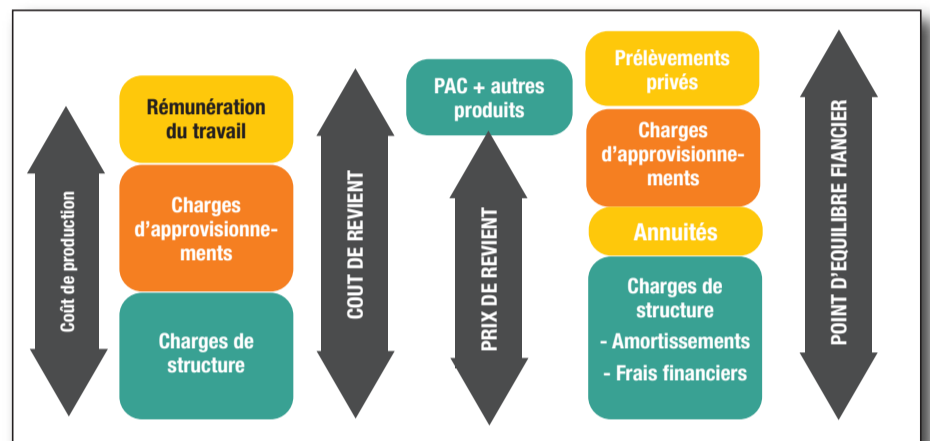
Coût de production

Rémunération du travail

Charges d'approvisionnements

Charges de structure

COUT DE REVIENT

PAC + autres produits

PRIX DE REVIENT

Prélèvements privés

Charges d'approvisionnements

Annuités

Charges de structure
- Amortissements
- Frais financiers

POINT D'EQUILIBRE FINANCIER